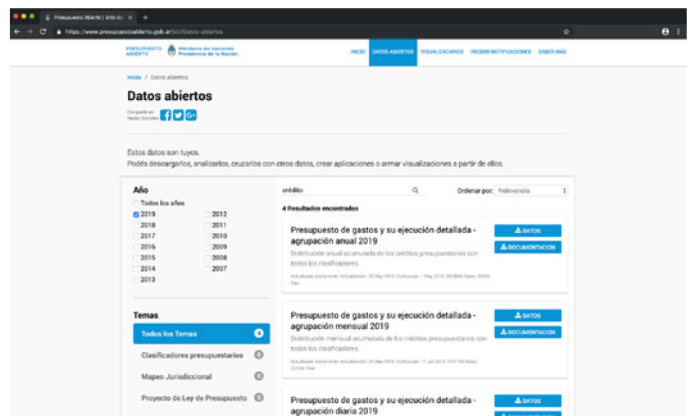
Presupuesto Abierto | Sitio de ×
https://www.presupuestoabierto.gob.ar/sici/datos-abiertos

PRESUPUESTO ABIERTO
Ministerio de Hacienda Presidencia de la Nación

INICIO | DATOS ABIERTOS | VISUALIZACIONES | RECIBIR NOTIFICACIONES | SABER MÁS

Inicio / Datos abiertos

Datos abiertos

Compartir en Redes Sociales

Estos datos son tuyos.
Podés descargarlos, analizarlos, cruzarlos con otros datos, crear aplicaciones o armar visualizaciones a partir de ellos.

Año
Todos los años
2019
2018
2017
2016
2015
2014
2013
2012
2011
2010
2009
2008
2007

Temas
Todos los Temas
Clasificadores presupuestarios
Mapeo Jurisdiccional
Proyecto de Ley de Presupuesto

crédito
Ordenar por: Relevancia

4 Resultados encontrados

Presupuesto de gastos y su ejecución detallada - agrupación anual 2019
Distribución anual acumulada de los créditos presupuestarios con todos los clasificadores.
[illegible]
DATOS
DOCUMENTACION

Presupuesto de gastos y su ejecución detallada - agrupación mensual 2019
Distribución mensual acumulada de los créditos presupuestarios con todos los clasificadores.
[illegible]
DATOS
DOCUMENTACION

Presupuesto de gastos y su ejecución detallada - agrupación diaria 2019
DATOS